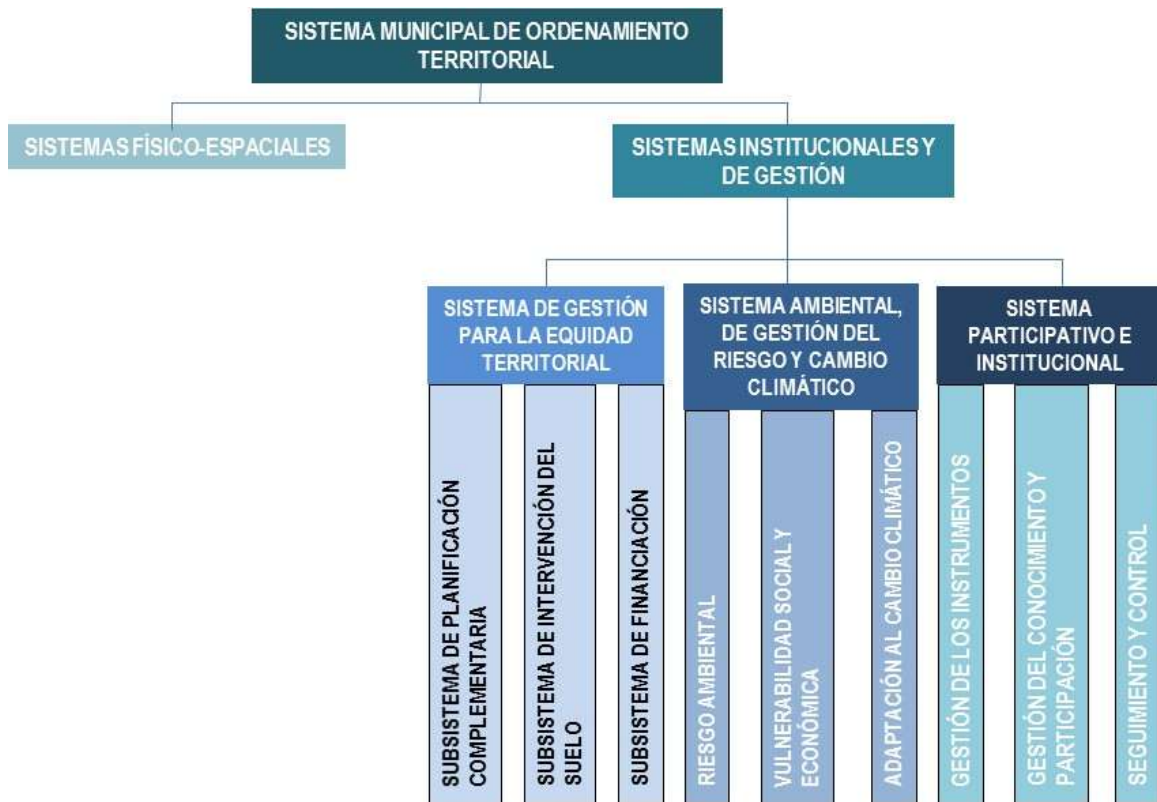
SISTEMA MUNICIPAL DE ORDENAMIENTO TERRITORIAL

SISTEMAS FÍSICO-ESPACIALES

SISTEMAS INSTITUCIONALES Y DE GESTIÓN

SISTEMA DE GESTIÓN PARA LA EQUIDAD TERRITORIAL

SUBSISTEMA DE PLANIFICACIÓN COMPLEMENTARIA

SUBSISTEMA DE INTERVENCIÓN DEL SUELO

SUBSISTEMA DE FINANCIACIÓN

SISTEMA AMBIENTAL, DE GESTIÓN DEL RIESGO Y CAMBIO CLIMÁTICO

RIESGO AMBIENTAL

VULNERABILIDAD SOCIAL Y ECONÓMICA

ADAPTACIÓN AL CAMBIO CLIMÁTICO

SISTEMA PARTICIPATIVO E INSTITUCIONAL

GESTIÓN DE LOS INSTRUMENTOS

GESTIÓN DEL CONOCIMIENTO Y PARTICIPACIÓN

SEGUIMIENTO Y CONTROL